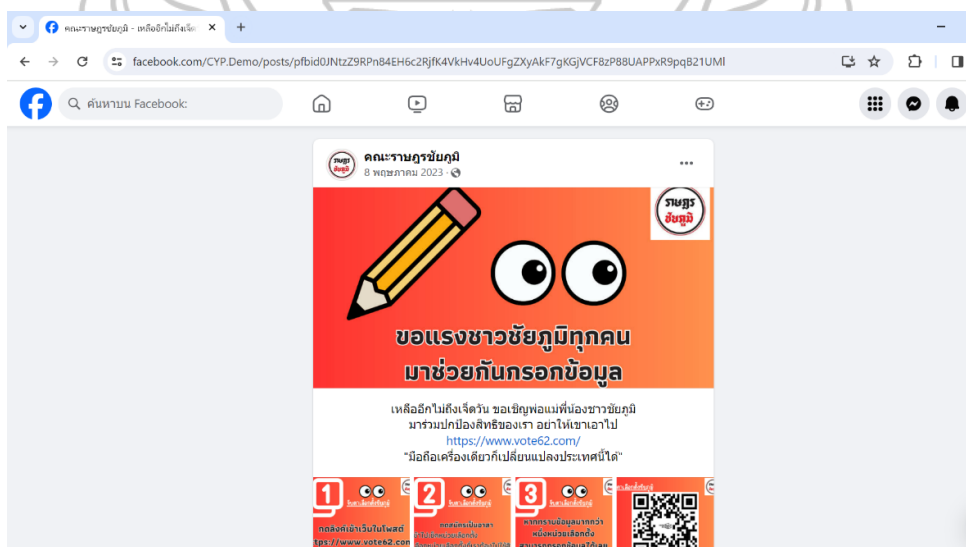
คณะราษฎรชัยภูมิ - เหลืออีกไม่ถึงเจ็ด ×
+
facebook.com/CYP.Demo/posts/pfbid0JNtzZ9RPn84EH6c2RjfK4VkHv4UoUFgZXyAkF7gKGjVCF8zP88UAPPxR9pqB21UMl
ค้นหาบน Facebook

คณะราษฎรชัยภูมิ
8 พฤษภาคม 2023 ·
···

ราษฎร ชัยภูมิ

ขอแรงชาวชัยภูมิทุกคน
มาช่วยกันกรอกข้อมูล

เหลืออีกไม่ถึงเจ็ดวัน ขอเชิญพ่อแม่พี่น้องชาวชัยภูมิ
มาร่วมปกป้องสิทธิของเรา อย่าให้เขาเอาไป
https://www.vote62.com/
"มือถือเครื่องเดียวก็เปลี่ยนแปลงประเทศนี้ได้"

1
กดลิงค์เข้าเว็บในโพสต์
tps://www.vote62.com
2
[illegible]
3
หากทราบข้อมูลมากกว่า
หนึ่งหน่วยเลือกตั้ง
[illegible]